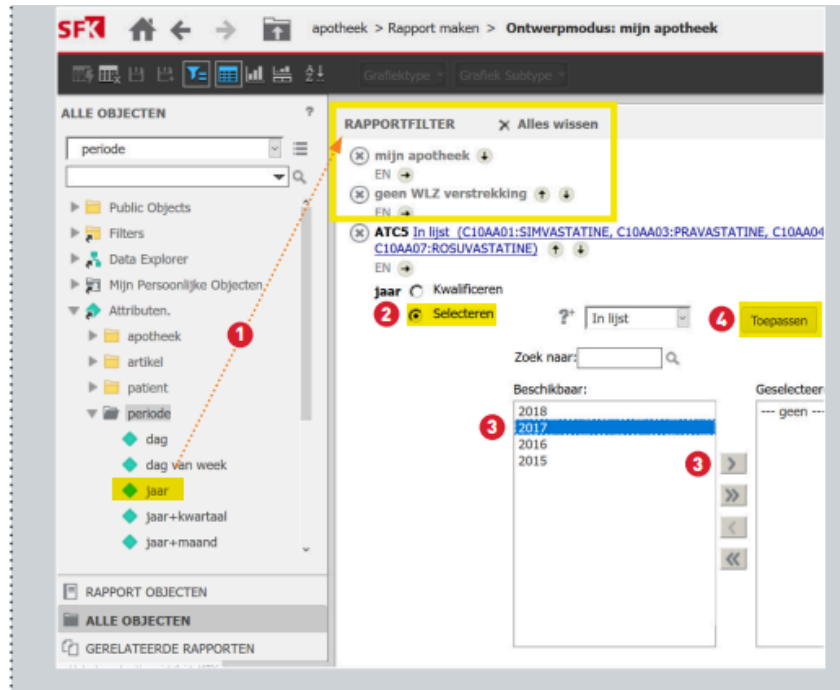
SFK

apotheek > Rapport maken > **Ontwerpmodus: mijn apotheek**

Grafiektype Grafiek Subtype

ALLE OBJECTEN ?

periode

Public Objects
Filters
Data Explorer
Mijn Persoonlijke Objecten
Attributen.
apotheek
artikel
patient
periode
dag
dag van week
jaar
jaar+kwartaal
jaar+maand

1

RAPPORT OBJECTEN
ALLE OBJECTEN
GERELATEERDE RAPPORTEN

RAPPORTFILTER ✕ Alles wissen

mijn apotheek
EN
geen WLZ verstrekking
EN
ATC5 In lijst (C10AA01:SIMVASTATINE, C10AA03:PRAVASTATINE, C10AA04 C10AA07:ROSUVASTATINE)
EN

jaar Kwalificeren
2 Selecteren

In lijst

4 Toepassen

Zoek naar:

Beschikbaar:
3
2018
2017
2016
2015

3

Geselecteer
--- geen ---